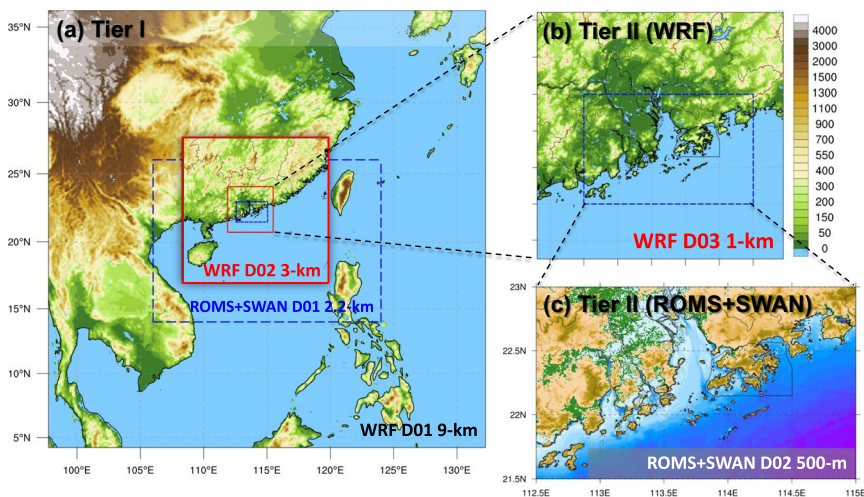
(a) Tier I

35°N
30°N
25°N
20°N
15°N
10°N
5°N

100°E 105°E 110°E 115°E 120°E 125°E 130°E

WRF D02 3-km
ROMS+SWAN D01 2.2-km
WRF D01 9-km

(b) Tier II (WRF)

WRF D03 1-km

4000
3000
2000
1500
1300
1100
900
700
550
400
300
200
150
100
50
0

(c) Tier II (ROMS+SWAN)

23N
22.5N
22N
21.5N

112.5E 113E 113.5E 114E 114.5E 115E

ROMS+SWAN D02 500-m